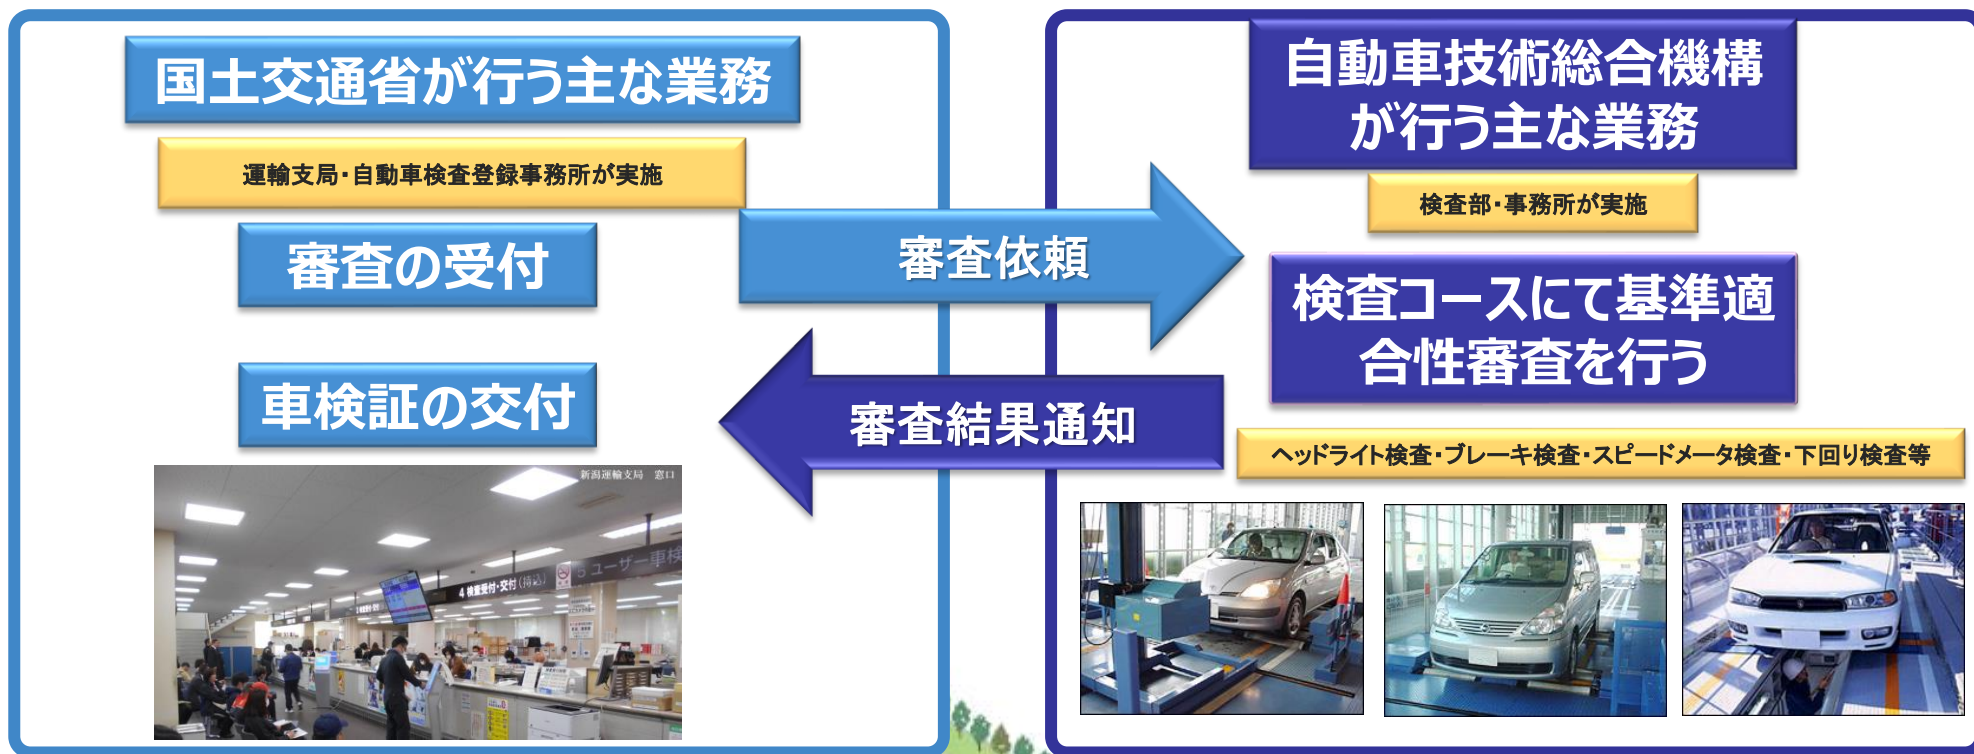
国土交通省が行う主な業務

運輸支局・自動車検査登録事務所が実施

審査の受付

車検証の交付

新潟運輸支局　窓口

4 検査受付・交付

ユーザー車検

審査依頼

審査結果通知

自動車技術総合機構が行う主な業務

検査部・事務所が実施

検査コースにて基準適合性審査を行う

ヘッドライト検査・ブレーキ検査・スピードメータ検査・下回り検査等